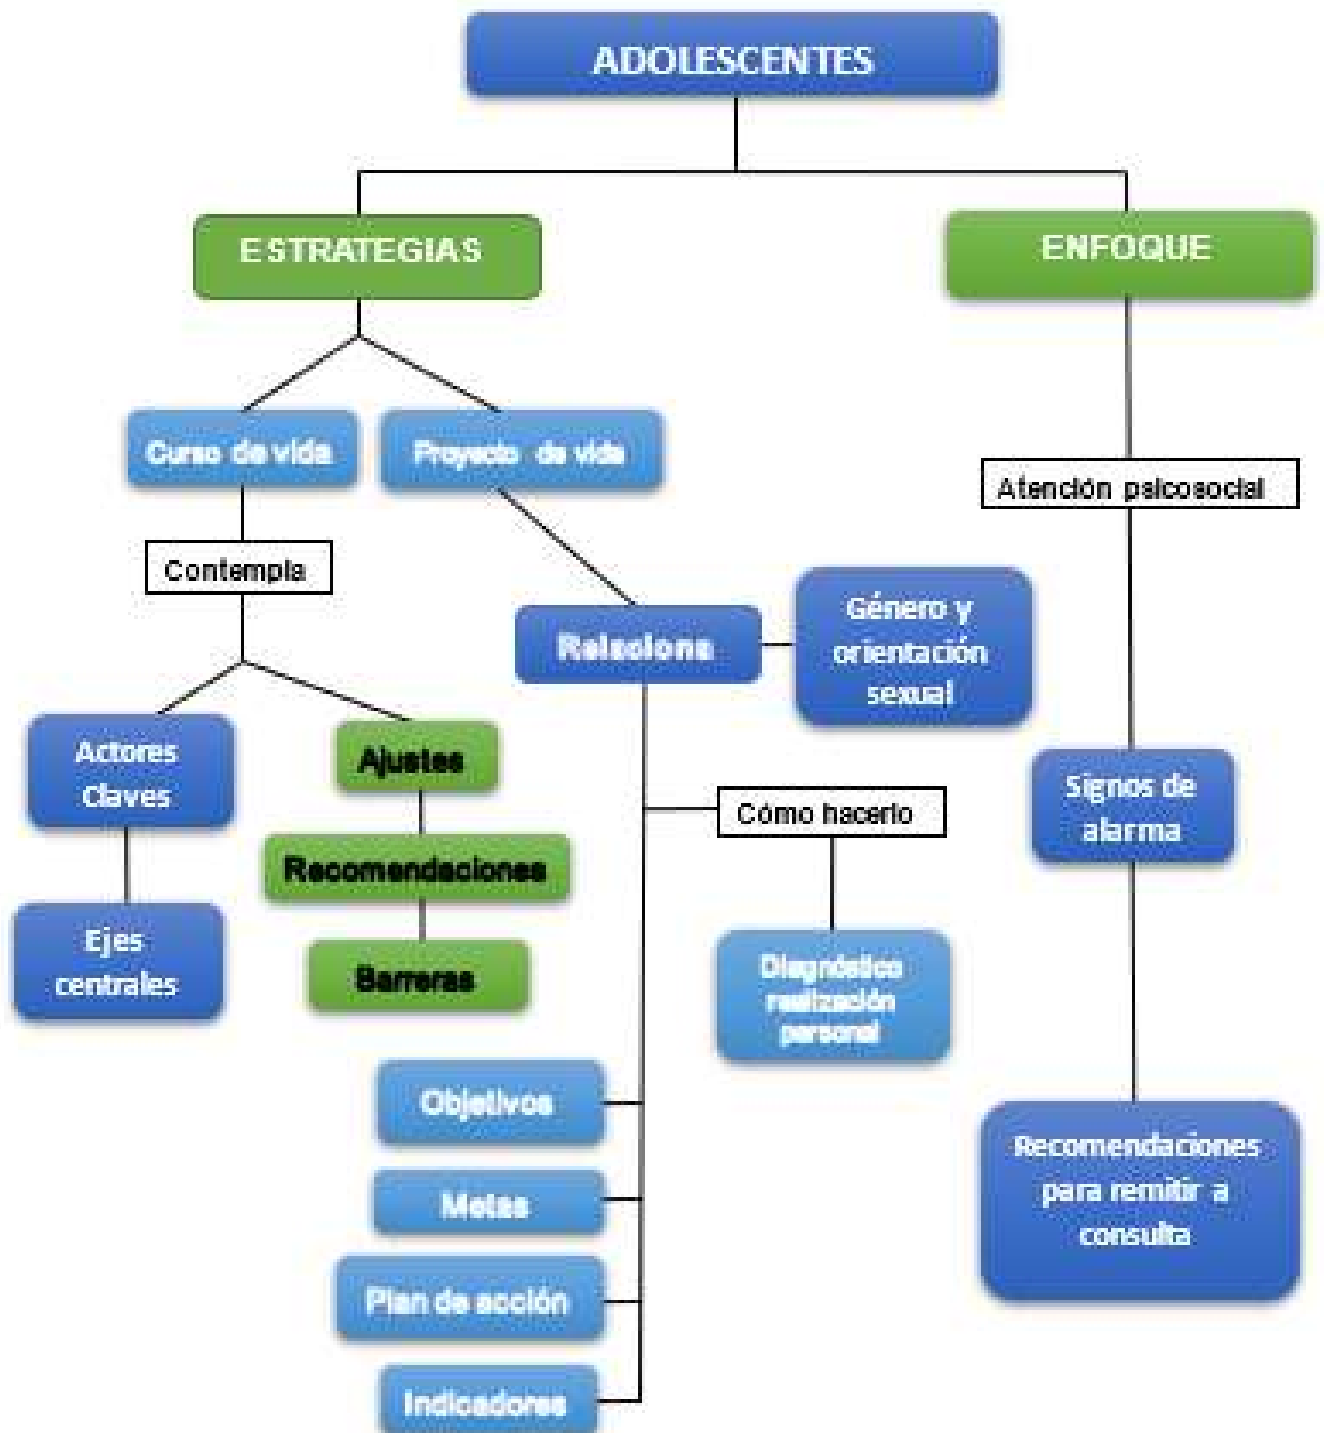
ADOLESCENTES

ESTRATEGIAS

ENFOQUE

Curso de vida

Proyecto de vida

Atención psicosocial

Contempla

Relaciona

Género y orientación sexual

Actores Claves

Ajustes

Recomendaciones

Barreras

Ejes centrales

Cómo hacerlo

Diagnóstico realización personal

Signos de alarma

Objetivos

Metas

Plan de acción

Indicadores

Recomendaciones para remitir a consulta